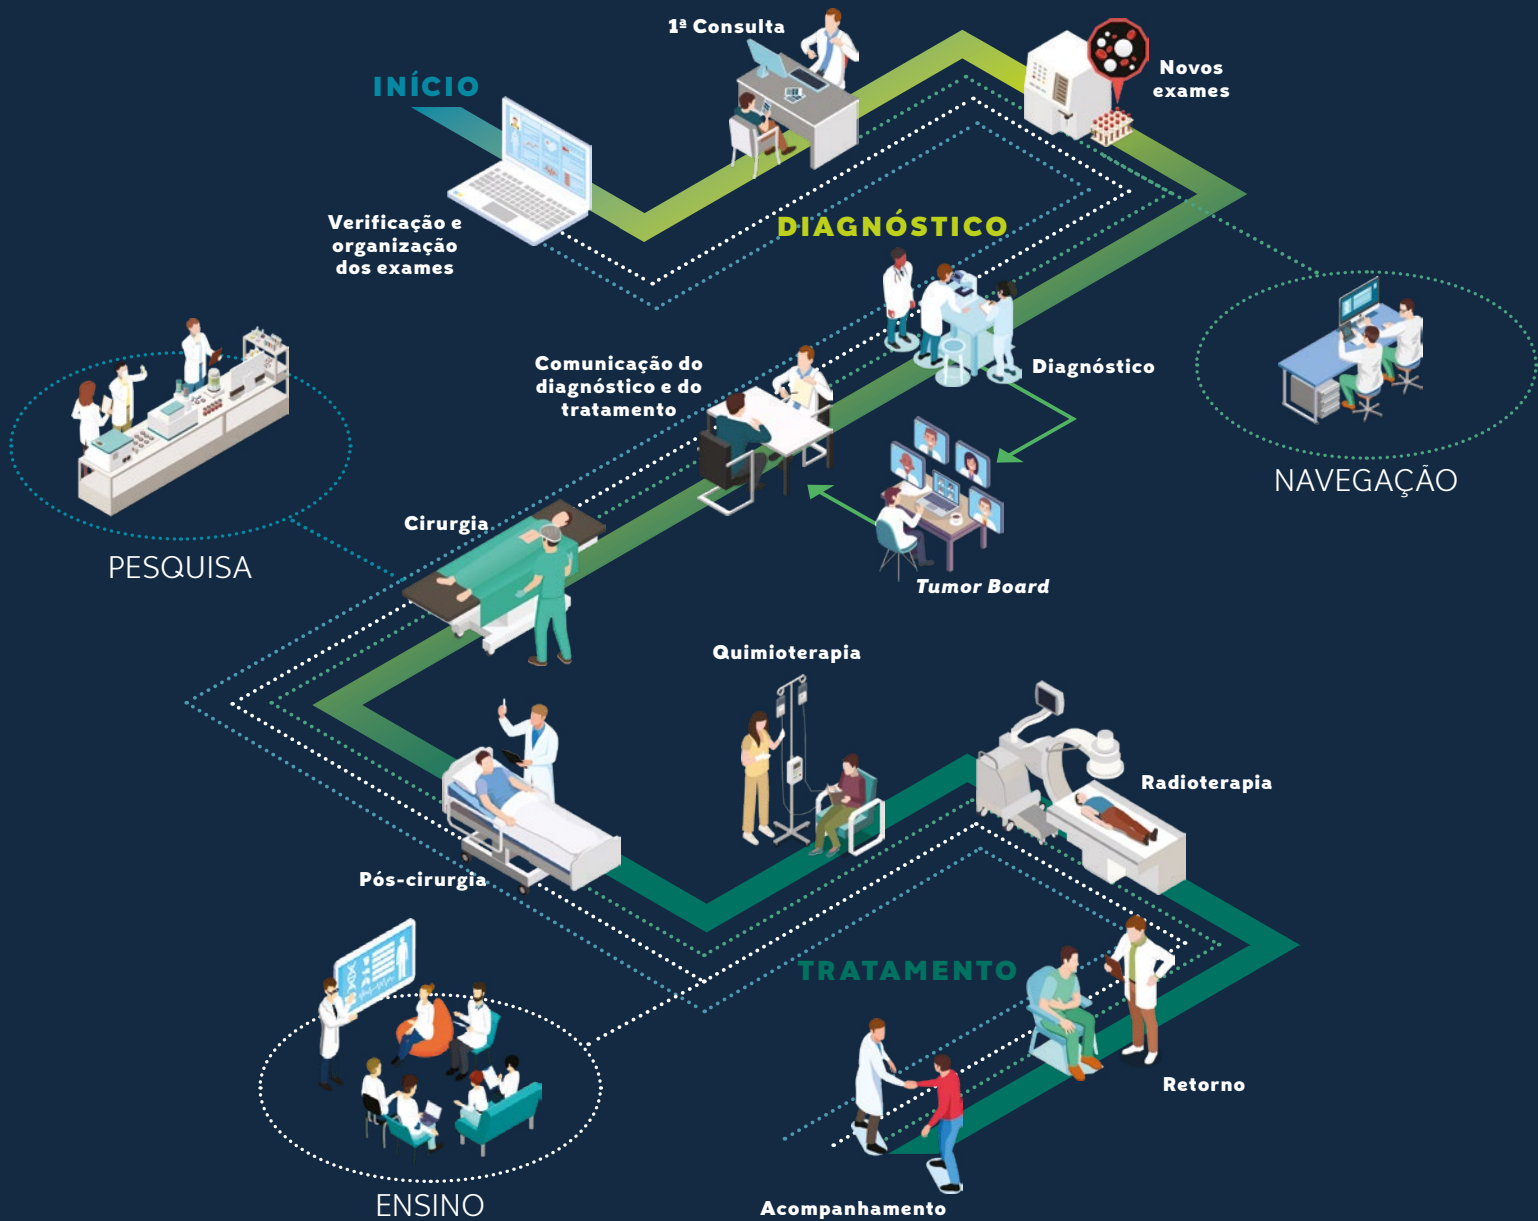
1ª Consulta

INÍCIO

Novos exames

Verificação e organização dos exames

DIAGNÓSTICO

Comunicação do diagnóstico e do tratamento

Diagnóstico

NAVEGAÇÃO

PESQUISA

Cirurgia

Tumor Board

Quimioterapia

Radioterapia

Pós-cirurgia

TRATAMENTO

Retorno

ENSINO

Acompanhamento